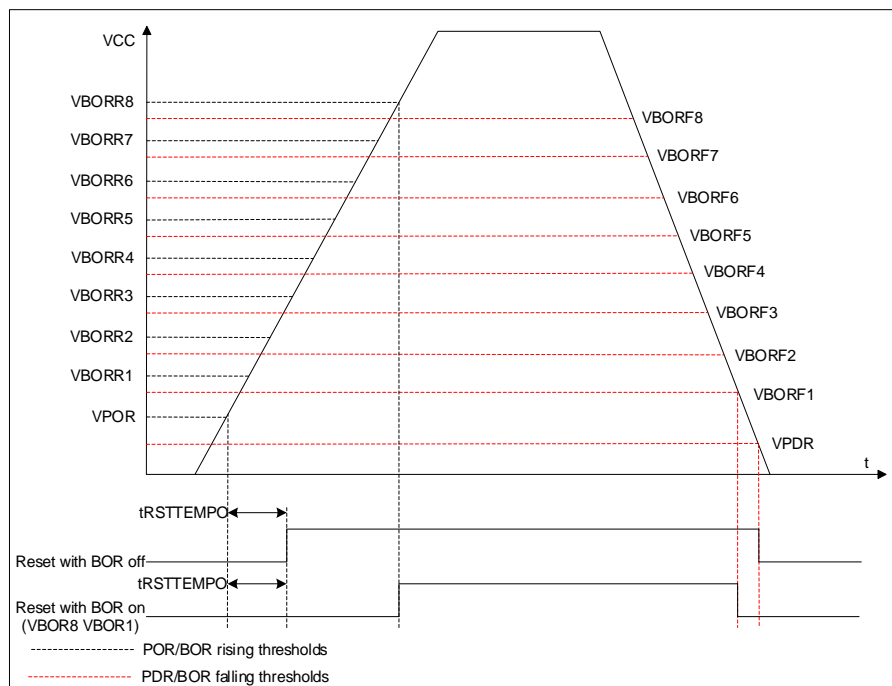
VCC

VBORR8
VBORR7
VBORR6
VBORR5
VBORR4
VBORR3
VBORR2
VBORR1
VPOR

VBORF8
VBORF7
VBORF6
VBORF5
VBORF4
VBORF3
VBORF2
VBORF1
VPDR

t

tRSTTEMPO
Reset with BOR off
tRSTTEMPO
Reset with BOR on
(VBOR8 VBOR1)

POR/BOR rising thresholds
PDR/BOR falling thresholds